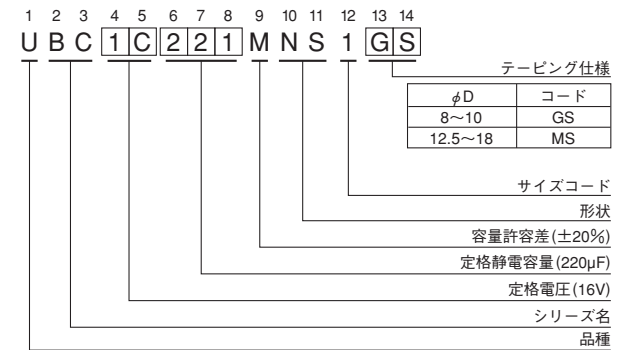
1 2 3 4 5 6 7 8 9 10 11 12 13 14
U B C 1 C 2 2 1 M N S 1 G S

テーピング仕様

| $\phi$D | コード |
|---|---|
| 8～10 | GS |
| 12.5～18 | MS |

サイズコード
形状
容量許容差(±20%)
定格静電容量(220μF)
定格電圧(16V)
シリーズ名
品種